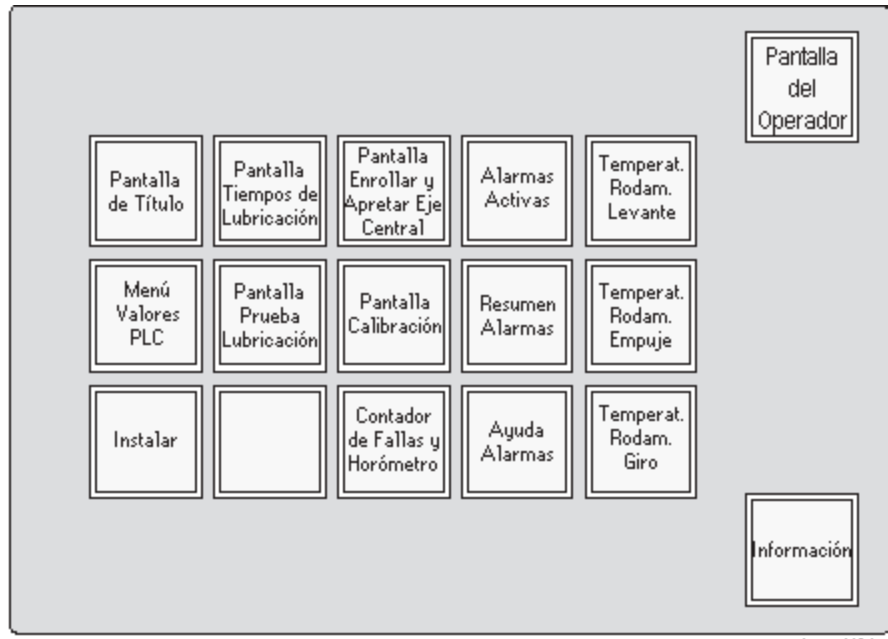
Pantalla del Operador

Pantalla de Título

Pantalla Tiempos de Lubricación

Pantalla Enrollar y Apretar Eje Central

Alarmas Activas

Temperat. Rodam. Levante

Menú Valores PLC

Pantalla Prueba Lubricación

Pantalla Calibración

Resumen Alarmas

Temperat. Rodam. Empuje

Instalar

Contador de Fallas y Horómetro

Ayuda Alarmas

Temperat. Rodam. Giro

Información